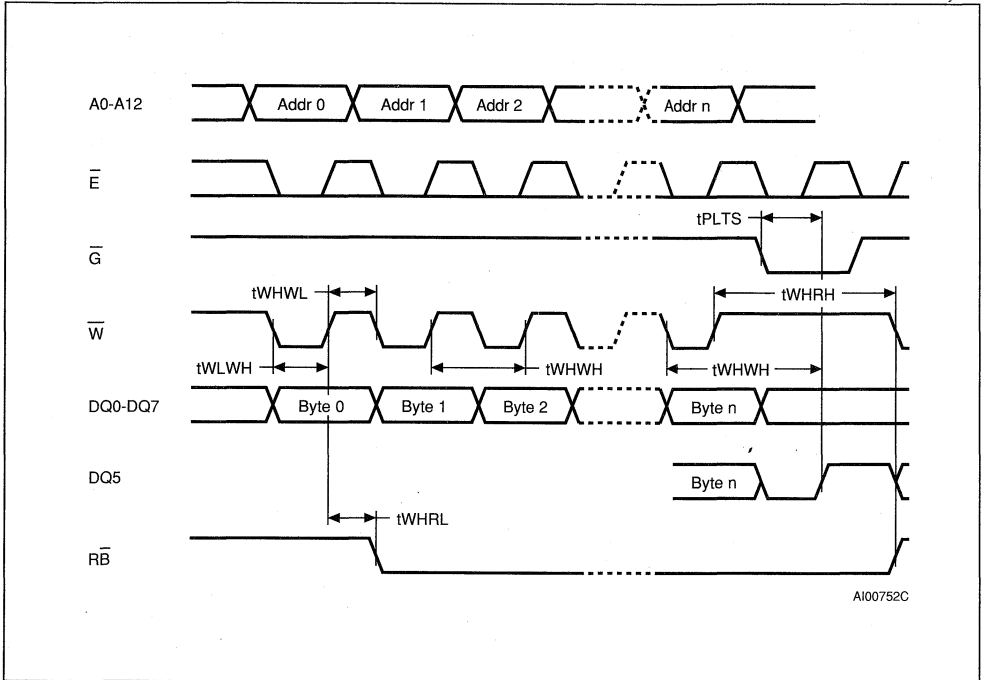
A0-A12
Addr 0
Addr 1
Addr 2
Addr n

$\overline{E}$

tPLTS

$\overline{G}$

tWHWL

tWHRH

$\overline{W}$

tWLWH

tWHWH

tWHWH

DQ0-DQ7
Byte 0
Byte 1
Byte 2
Byte n

DQ5
Byte n

tWHRL

R$\overline{B}$

AI00752C